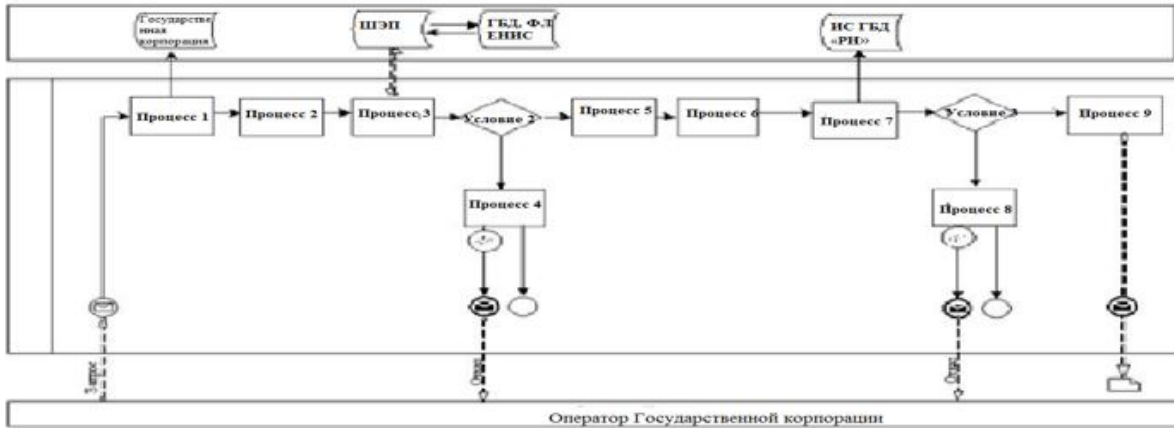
Государственная корпорация

ШЭП

ГБД, ФЛ ЕНИС

ИС ГБД «РН»

Процесс 1

Процесс 2

Процесс 3

Условие 1

Процесс 5

Процесс 6

Процесс 7

Условие 2

Процесс 9

Процесс 4

Процесс 8

Запрос

Ответ

Ответ

Оператор Государственной корпорации